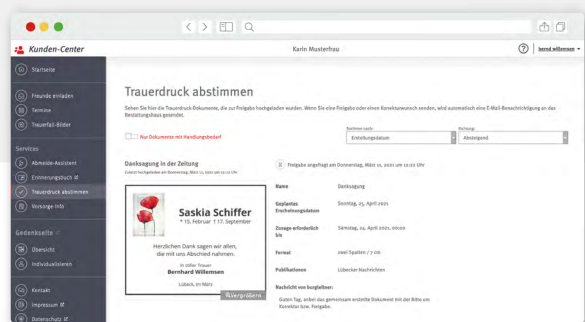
Kunden-Center

Karin Musterfrau

bernd willemsen

Startseite

Freunde einladen

Termine

Trauerfall-Bilder

Services

Abmelde-Assistent

Erinnerungsbuch

Trauerdruck abstimmen

Vorsorge-Info

Gedenkseite

Übersicht

Individualisieren

Kontakt

Impressum

Datenschutz

Trauerdruck abstimmen

Sehen Sie hier die Trauerdruck-Dokumente, die zur Freigabe hochgeladen wurden. Wenn Sie eine Freigabe oder einen Korrekturwunsch senden, wird automatisch eine E-Mail-Benachrichtigung an das Bestattungshaus gesendet.

Nur Dokumente mit Handlungsbedarf

Sortieren nach
Erstellungsdatum

Reihung
Absteigend

Danksagung in der Zeitung
Zuletzt hochgeladen am Donnerstag, März 11, 2021 um 12:22 Uhr

Freigabe angefragt am Donnerstag, März 11, 2021 um 12:22 Uhr

Saskia Schiffer
* 15. Februar † 17. September

Herzlichen Dank sagen wir allen, die mit uns Abschied nahmen.

In stiller Trauer
Bernhard Willemsen

Lübeck, im März

Vergrößern

| Name | Danksagung |
|---|---|
| Geplantes Erscheinungsdatum | Sonntag, 25. April 2021 |
| Zusage erforderlich bis | Samstag, 24. April 2021, 00:00 |
| Format | zwei Spalten / 7 cm |
| Publikationen | Lübecker Nachrichten |

Nachricht vom Bestatter:

Guten Tag, anbei das gemeinsam erstellte Dokument mit der Bitte um Korrektur bzw. Freigabe.